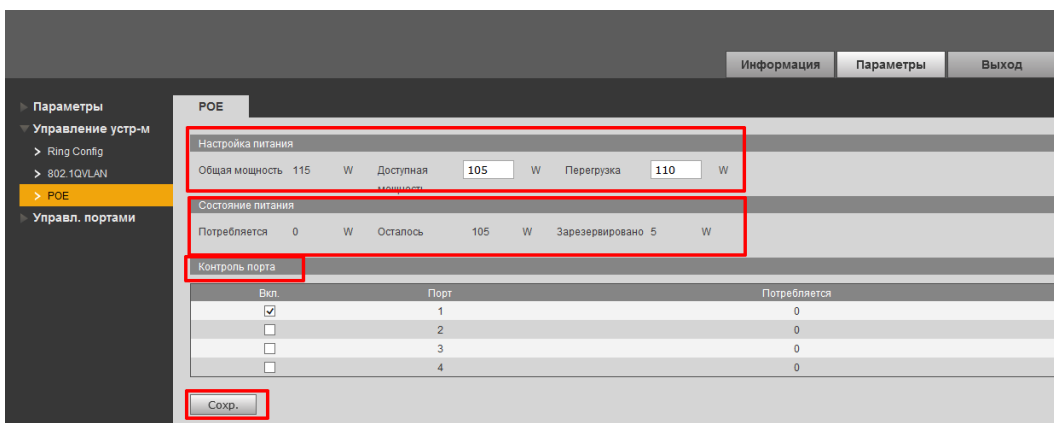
Информация | Параметры | Выход

Параметры
Управление устр-м
Ring Config
802.1QVLAN
POE
Управл. портами

POE

Настройка питания
Общая мощность 115 W Доступная мощность 105 W Перегрузка 110 W

Состояние питания
Потребляется 0 W Осталось 105 W Зарезервировано 5 W

Контроль порта

| Вкл. | Порт | Потребляется |
|---|---|---|
| ☑ | 1 | 0 |
| ☐ | 2 | 0 |
| ☐ | 3 | 0 |
| ☐ | 4 | 0 |

Сохр.